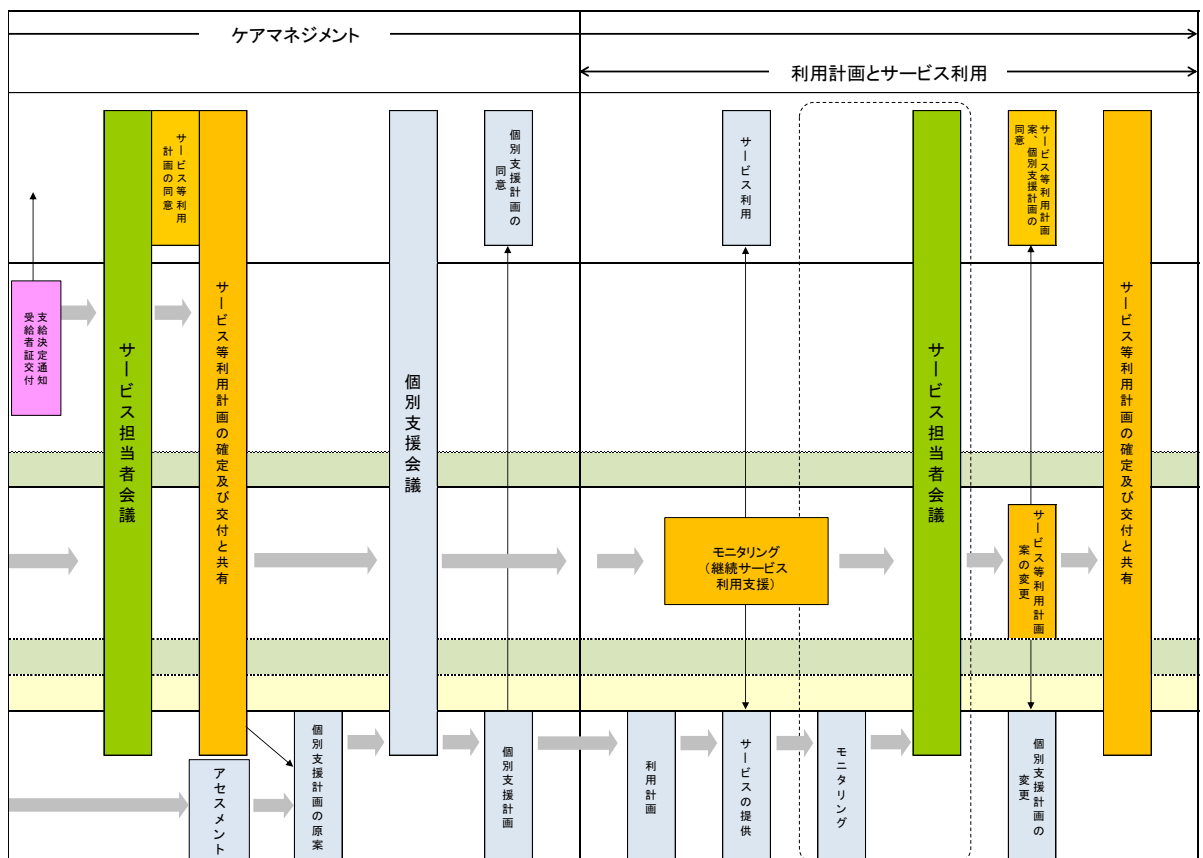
ケアマネジメント

利用計画とサービス利用

サービス等利用計画の同意

個別支援計画の同意

サービス利用

サービス等利用計画案、個別支援計画の同意

支給決定通知 受給者証交付

サービス担当者会議

サービス等利用計画の確定及び交付と共有

個別支援会議

サービス担当者会議

サービス等利用計画の確定及び交付と共有

モニタリング
（継続サービス利用支援）

サービス等利用計画案の変更

アセスメント

個別支援計画の原案

個別支援計画

利用計画

サービスの提供

モニタリング

個別支援計画の変更